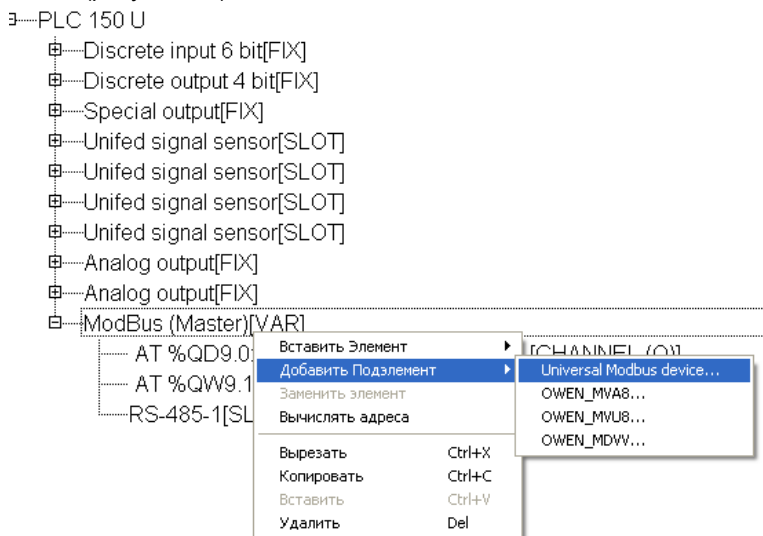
PLC 150 U
Discrete input 6 bit[FIX]
Discrete output 4 bit[FIX]
Special output[FIX]
Unifed signal sensor[SLOT]
Unifed signal sensor[SLOT]
Unifed signal sensor[SLOT]
Unifed signal sensor[SLOT]
Analog output[FIX]
Analog output[FIX]
ModBus (Master)[VAR]
AT %QD9.0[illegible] [CHANNEL (Q)]
AT %QW9.1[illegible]
RS-485-1[SL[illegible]

Вставить Элемент
Добавить Подэлемент
Заменить элемент
Вычислять адреса
Вырезать Ctrl+X
Копировать Ctrl+C
Вставить Ctrl+V
Удалить Del

Universal Modbus device...
OWEN_MVA8...
OWEN_MVU8...
OWEN_MDVV...